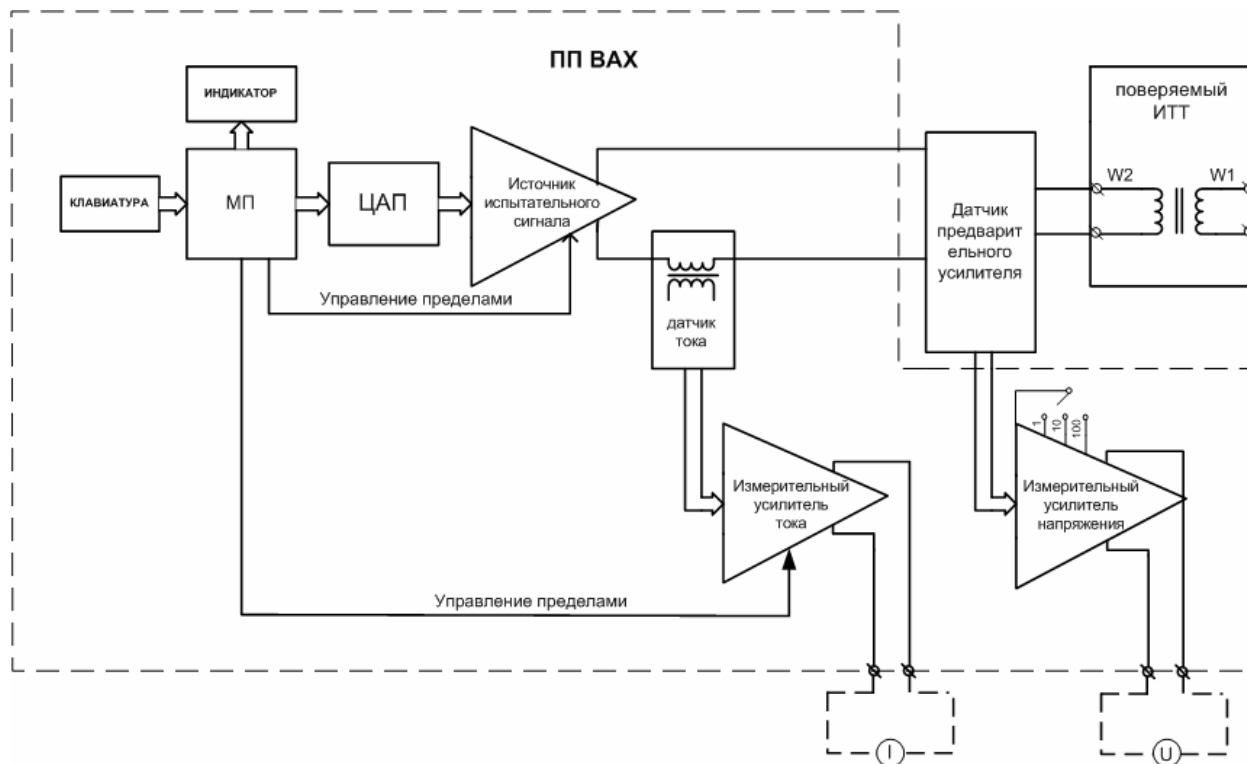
ПП ВАХ

ИНДИКАТОР

КЛАВИАТУРА

МП

ЦАП

Источник испытательного сигнала

Управление пределами

датчик тока

Датчик предварительного усилителя

поверяемый ИТТ

W2

W1

1

10

100

Измерительный усилитель тока

Измерительный усилитель напряжения

Управление пределами

I

U